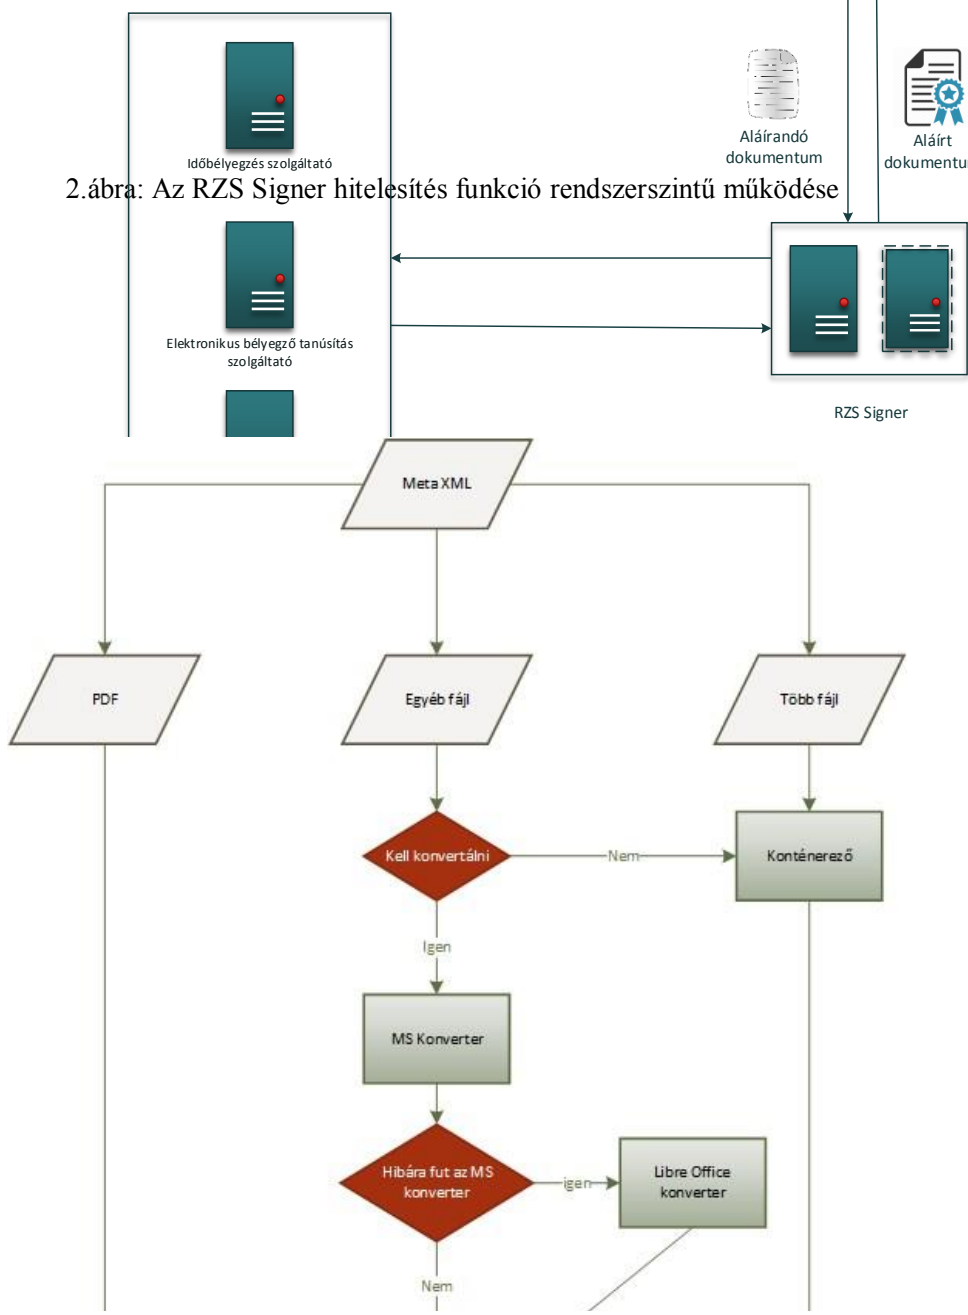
Időbélyegzés szolgáltató

Aláírandó dokumentum

Aláírt dokumentu

2.ábra: Az RZS Signer hitelesítés funkció rendszerszintű működése

Elektronikus bélyegző tanúsítás szolgáltató

RZS Signer

Meta XML

PDF

Egyéb fájl

Több fájl

Kell konvertálni

Nem

Konténerező

Igen

MS Konverter

Hibára fut az MS konverter

igen

Libre Office konverter

Nem